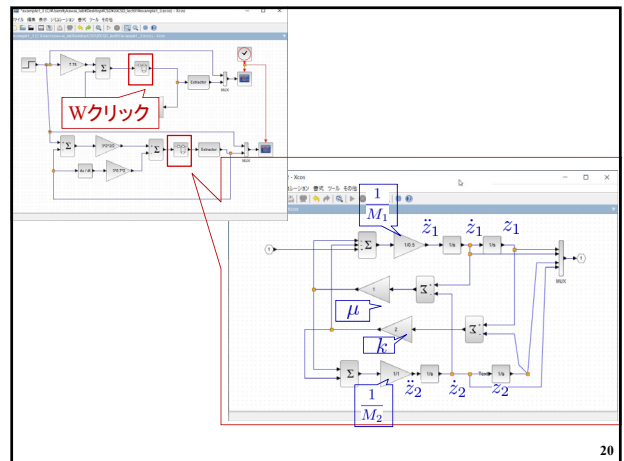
*example1_1 (C:\Users\...\Desktop\...\example1_1.zcos) - Xcos
ファイル 編集 表示 シミュレーション 書式 ツール ヘルプ

Wクリック

1/1

Extractor

MUX

Extractor

MUX

- Xcos

ュレーション 書式 ツール その他

$\frac{1}{M_1}$

$\ddot{z}_1$ $\dot{z}_1$ $z_1$

1/0.5

1/s

1/s

MUX

1

1

$\mu$

2

$k$

1/1

1/s

1/s

$\frac{1}{M_2}$

$\ddot{z}_2$ $\dot{z}_2$ $z_2$

20